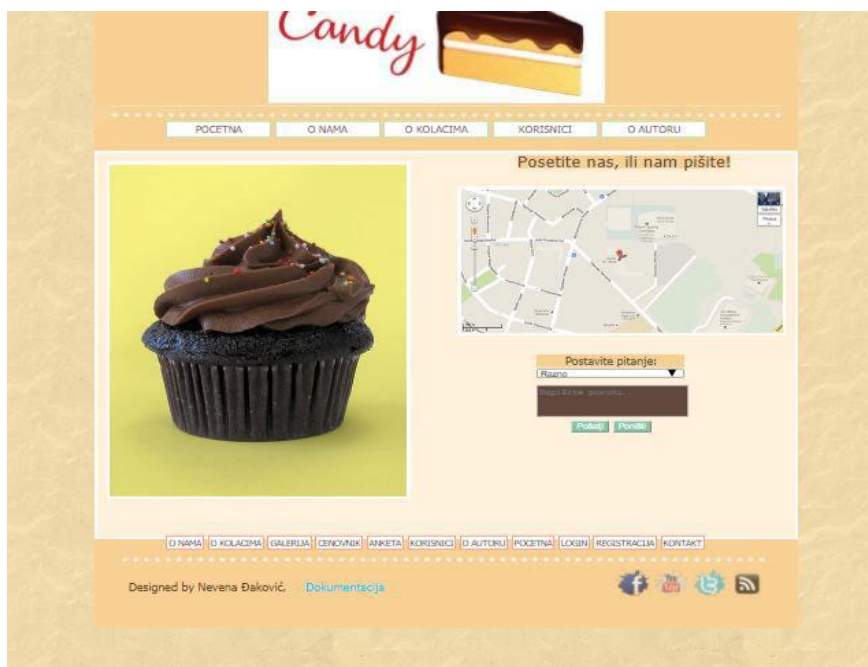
Candy

POCETNA
O NAMA
O KOLACIMA
KORISNICI
O AUTORU

Posetite nas, ili nam pišite!

Postavite pitanje:
Razno
Napišite poruku...
Pošalji
Poništi

O NAMA | O KOLACIMA | GALERIJA | CENOVNIK | ANKETA | KORISNICI | O AUTORU | POCETNA | LOGIN | REGISTRACIJA | KONTAKT

Designed by Nevena Đaković, Dokumentacija